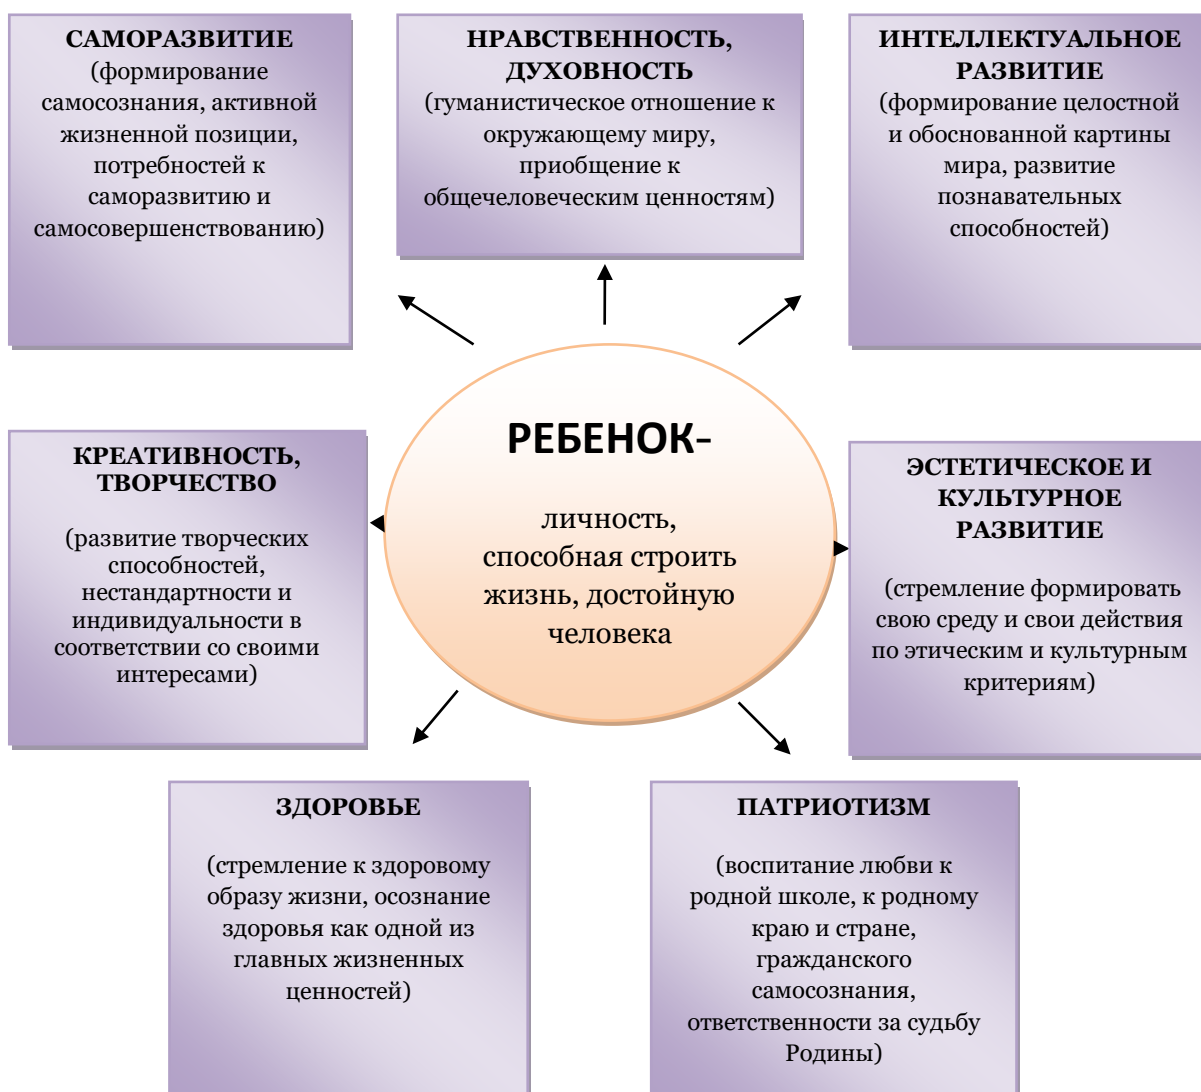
САМОРАЗВИТИЕ
(формирование самосознания, активной жизненной позиции, потребностей к саморазвитию и самосовершенствованию)

НРАВСТВЕННОСТЬ, ДУХОВНОСТЬ
(гуманистическое отношение к окружающему миру, приобщение к общечеловеческим ценностям)

ИНТЕЛЛЕКТУАЛЬНОЕ РАЗВИТИЕ
(формирование целостной и обоснованной картины мира, развитие познавательных способностей)

КРЕАТИВНОСТЬ, ТВОРЧЕСТВО
(развитие творческих способностей, нестандартности и индивидуальности в соответствии со своими интересами)

РЕБЕНОК–
личность, способная строить жизнь, достойную человека

ЭСТЕТИЧЕСКОЕ И КУЛЬТУРНОЕ РАЗВИТИЕ
(стремление формировать свою среду и свои действия по этическим и культурным критериям)

ЗДОРОВЬЕ
(стремление к здоровому образу жизни, осознание здоровья как одной из главных жизненных ценностей)

ПАТРИОТИЗМ
(воспитание любви к родной школе, к родному краю и стране, гражданского самосознания, ответственности за судьбу Родины)